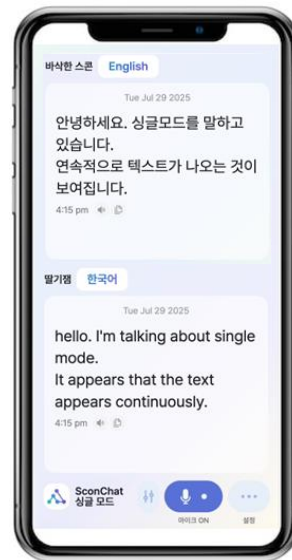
바삭한 스콘 English

Tue Jul 29 2025

안녕하세요. 싱글모드를 말하고 있습니다.
연속적으로 텍스트가 나오는 것이 보여집니다.

4:15 pm

딸기잼 한국어

Tue Jul 29 2025

hello. I'm talking about single mode.
It appears that the text appears continuously.

4:15 pm

SconChat
싱글 모드

마이크 ON

설정